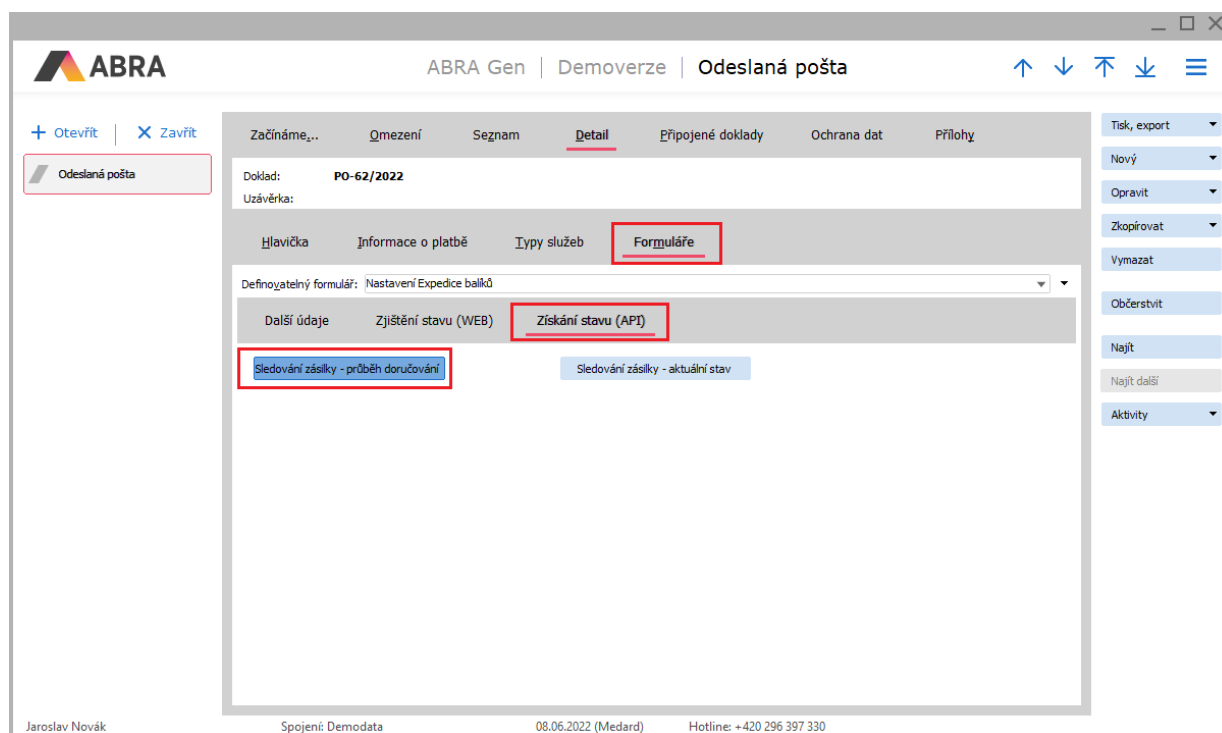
ABRA

ABRA Gen | Demoverze | Odeslaná pošta

+ Otevřít | X Zavřít

Odeslaná pošta

Začínáme... Omezení Seznam Detail Připojené doklady Ochrana dat Přílohy

Doklad: PO-62/2022
Uzávěrka:

Hlavička Informace o platbě Typy služeb Formuláře

Definovatelný formulář: Nastavení Expedice balíků

Další údaje Zjištění stavu (WEB) Získání stavu (API)

Sledování zásilky - průběh doručování

Sledování zásilky - aktuální stav

Tisk, export
Nový
Opravit
Zkopírovat
Vymazat
Občerstvit
Najít
Najít další
Aktivity

Jaroslav Novák Spojení: Demodata 08.06.2022 (Medard) Hotline: +420 296 397 330